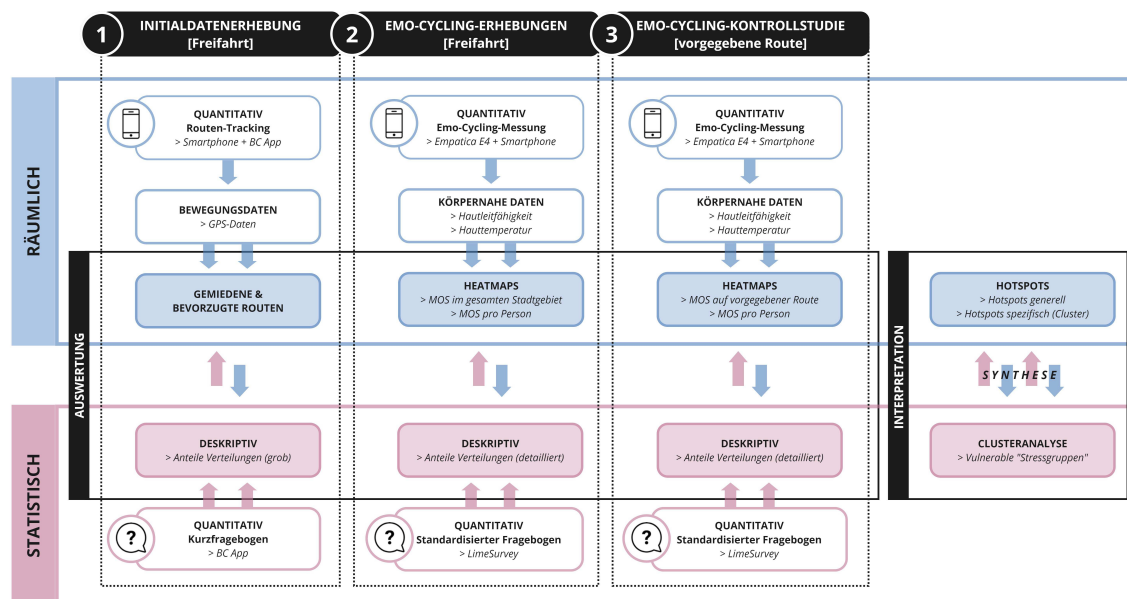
1 INITIALDATENERHEBUNG [Freifahrt]

2 EMO-CYCLING-ERHEBUNGEN [Freifahrt]

3 EMO-CYCLING-KONTROLLSTUDIE [vorgegebene Route]

RÄUMLICH

QUANTITATIV
Routen-Tracking
> Smartphone + BC App

QUANTITATIV
Emo-Cycling-Messung
> Empatica E4 + Smartphone

QUANTITATIV
Emo-Cycling-Messung
> Empatica E4 + Smartphone

BEWEGUNGSDATEN
> GPS-Daten

KÖRPERNAHE DATEN
> Hautleitfähigkeit
> Hauttemperatur

KÖRPERNAHE DATEN
> Hautleitfähigkeit
> Hauttemperatur

AUSWERTUNG

GEMIEDENE & BEVORZUGTE ROUTEN

HEATMAPS
> MOS im gesamten Stadtgebiet
> MOS pro Person

HEATMAPS
> MOS auf vorgegebener Route
> MOS pro Person

INTERPRETATION

HOTSPOTS
> Hotspots generell
> Hotspots spezifisch (Cluster)

SYNTHESE

STATISTISCH

DESKRIPTIV
> Anteile Verteilungen (grob)

DESKRIPTIV
> Anteile Verteilungen (detailliert)

DESKRIPTIV
> Anteile Verteilungen (detailliert)

CLUSTERANALYSE
> Vulnerable "Stressgruppen"

QUANTITATIV
Kurzfragebogen
> BC App

QUANTITATIV
Standardisierter Fragebogen
> LimeSurvey

QUANTITATIV
Standardisierter Fragebogen
> LimeSurvey